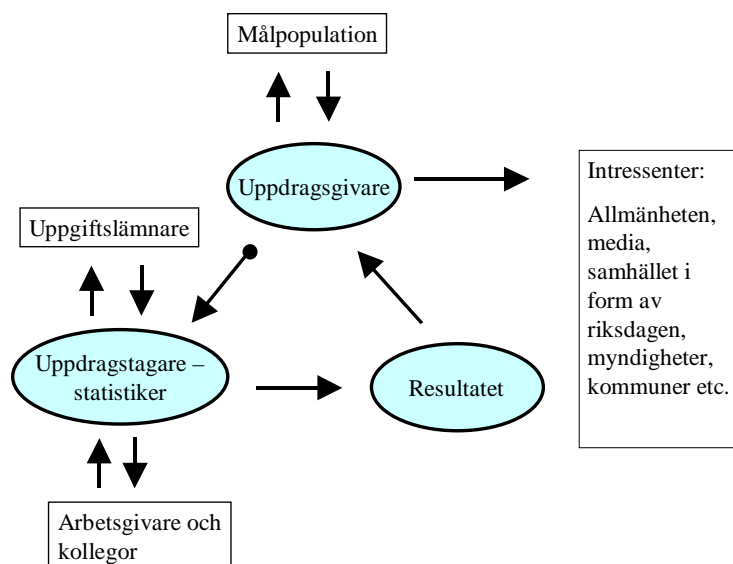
Målpopulation

Uppdragsgivare

Intressenter:

Allmänheten, media, samhället i form av riksdagen, myndigheter, kommuner etc.

Uppgiftslämnare

Uppdragstagare – statistiker

Resultatet

Arbetsgivare och kollegor